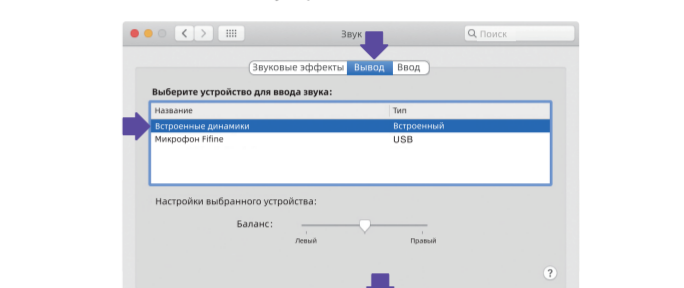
Звук

Поиск

Звуковые эффекты | Вывод | Ввод

Выберите устройство для ввода звука:

| Название | Тип |
|---|---|
| Встроенные динамики | Встроенный |
| Микрофон Fifine | USB |

Настройки выбранного устройства:

Баланс:

Левый

Правый

?